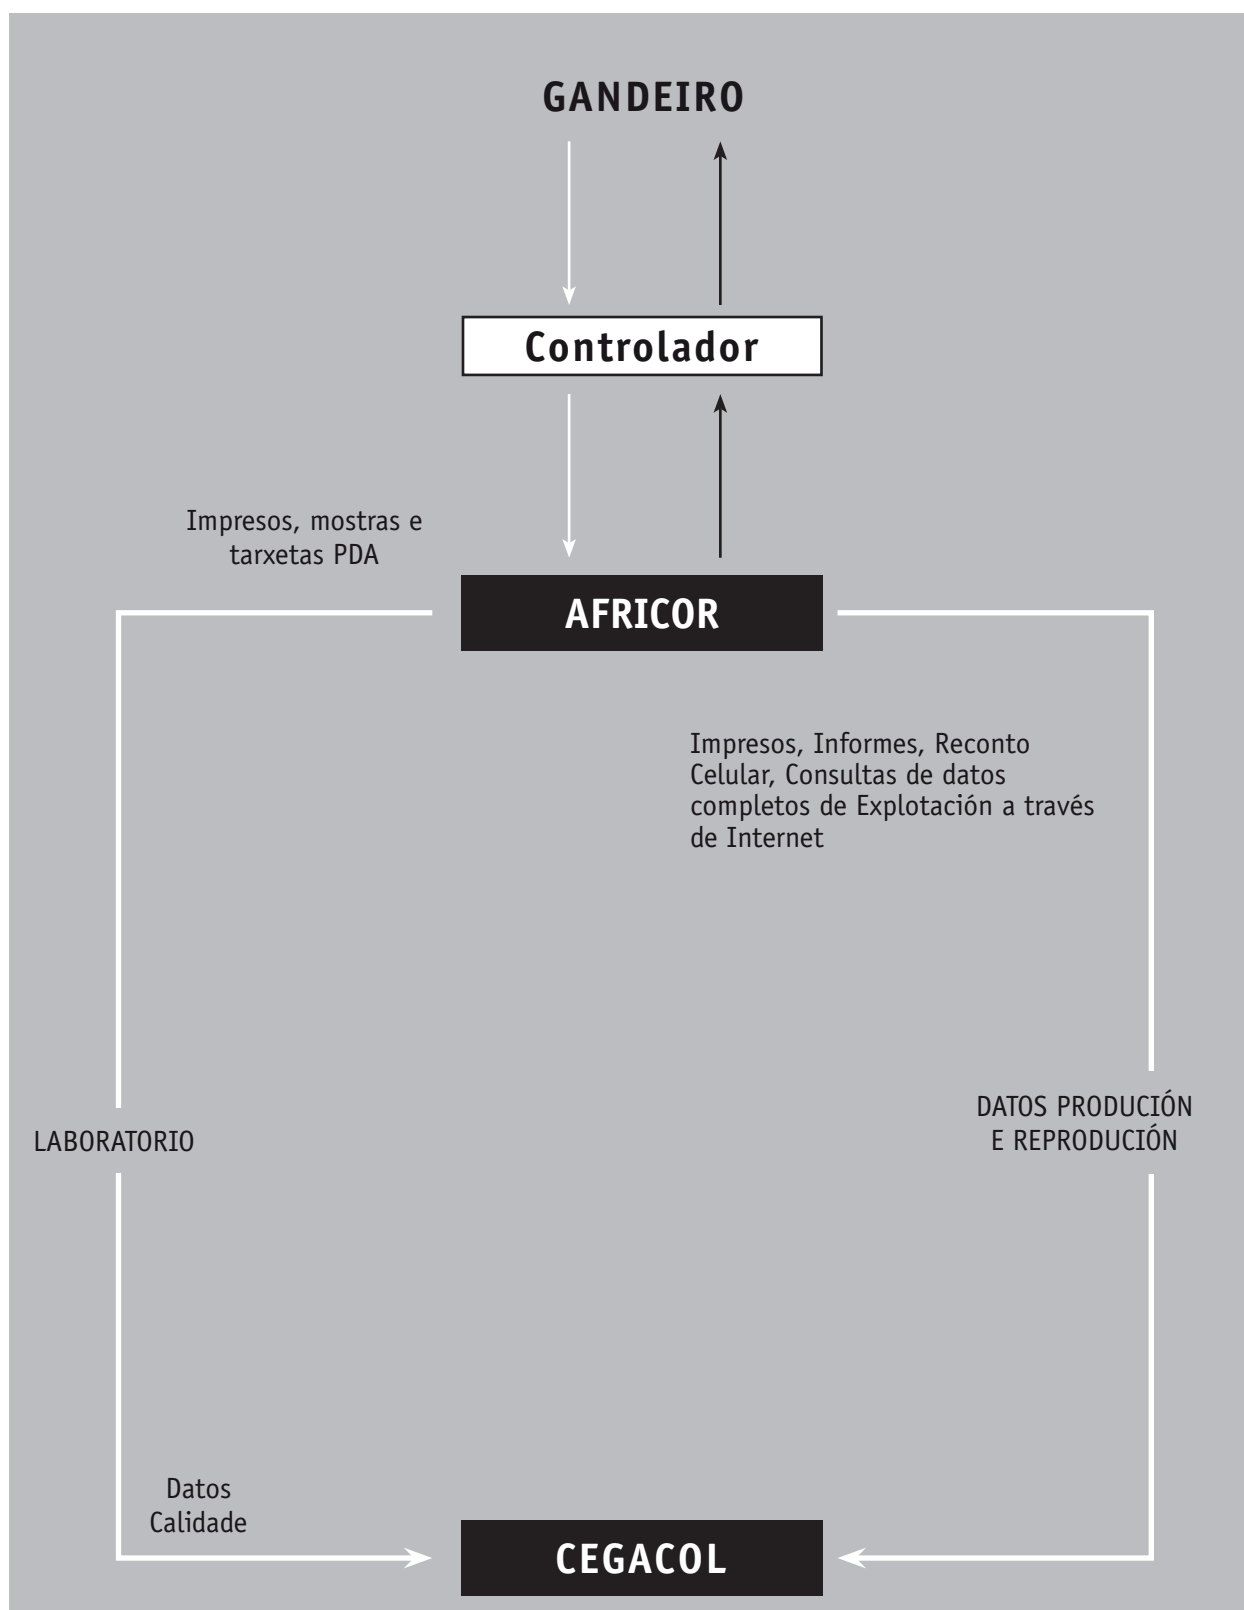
GANDEIRO

Controlador

Impresos, mostras e tarxetas PDA

AFRICOR

Impresos, Informes, Reconto Celular, Consultas de datos completos de Explotación a través de Internet

LABORATORIO

DATOS PRODUCIÓN
E REPRODUCIÓN

Datos
Calidade

CEGACOL